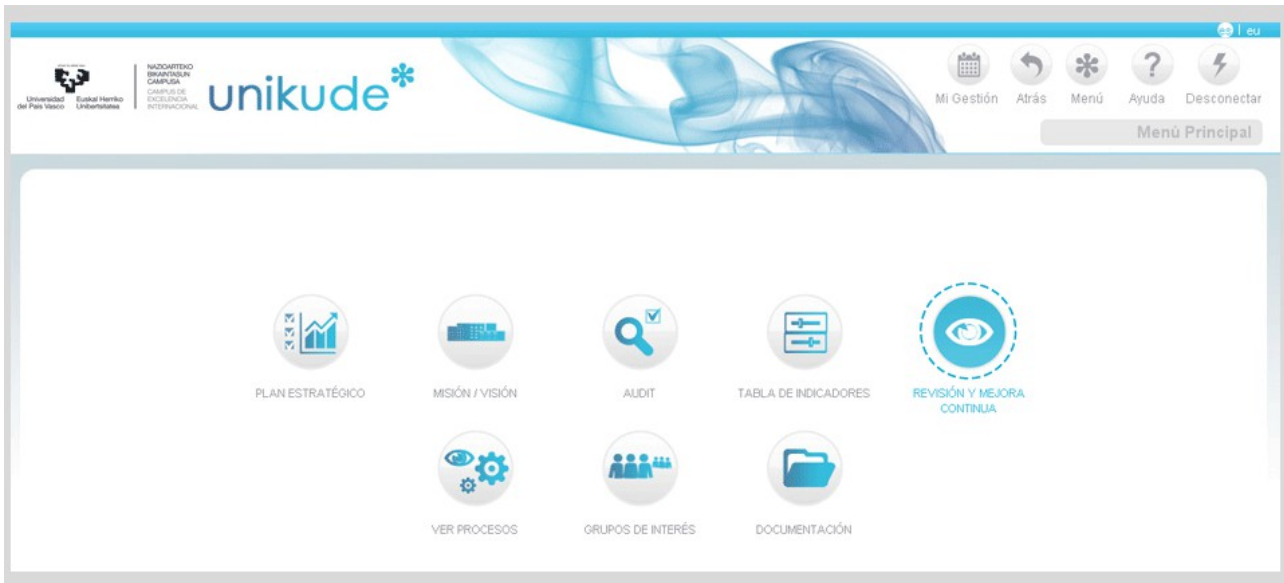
es | eu

Universidad del País Vasco Euskal Herriko Unibertsitatea

NAZIOARTEKO BIKAINTASUN CAMPUSA
CAMPUS DE EXCELENCIA INTERNACIONAL

unikude*

Mi Gestión Atrás Menú Ayuda Desconectar

Menú Principal

PLAN ESTRATÉGICO

MISIÓN / VISIÓN

AUDIT

TABLA DE INDICADORES

REVISIÓN Y MEJORA CONTINUA

VER PROCESOS

GRUPOS DE INTERÉS

DOCUMENTACIÓN